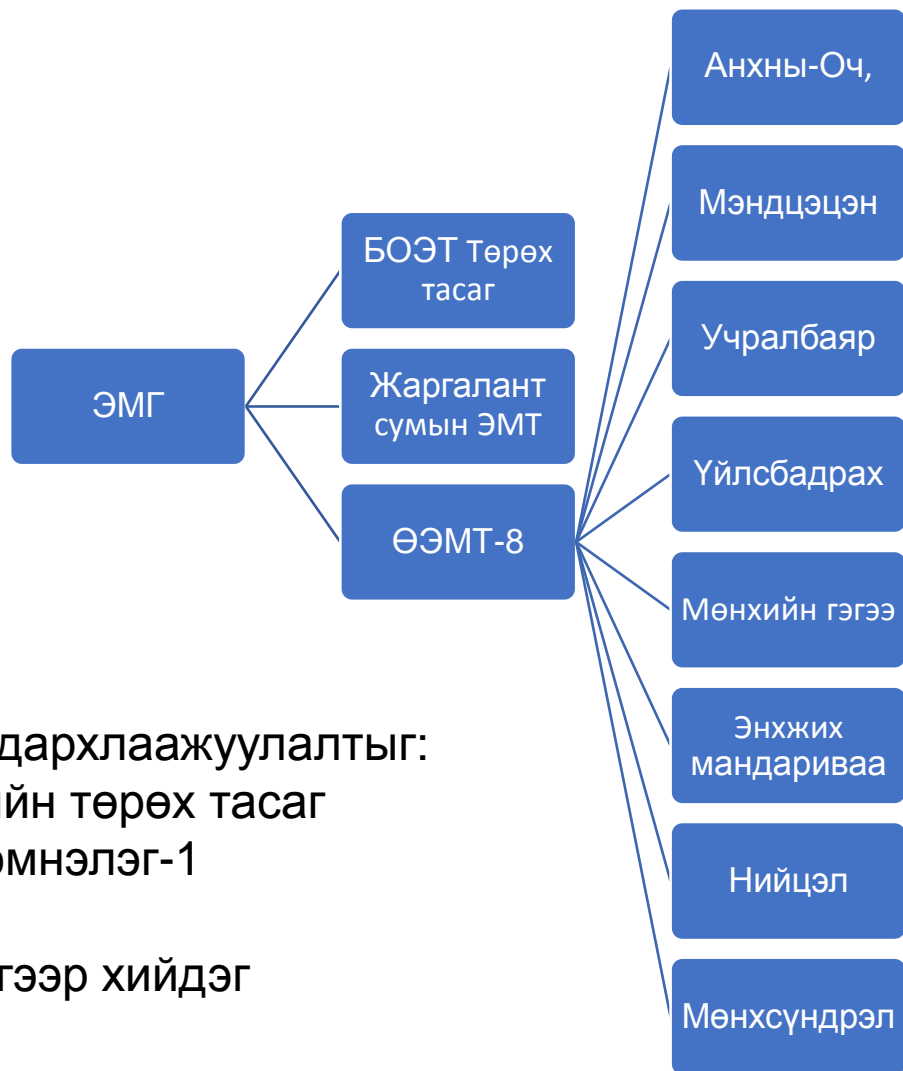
ЭМГ

БОЭТ Төрөх тасаг

Жаргалант сумын ЭМТ

ӨЭМТ-8

Анхны-Оч,

Мэндцэцэн

Учралбаяр

Үйлсбадрах

Мөнхийн гэгээ

Энхжих мандариваа

Нийцэл

Мөнхсүндрэл

дархлаажуулалтыг:
йн төрөх тасаг
омнэлэг-1

гээр хийдэг